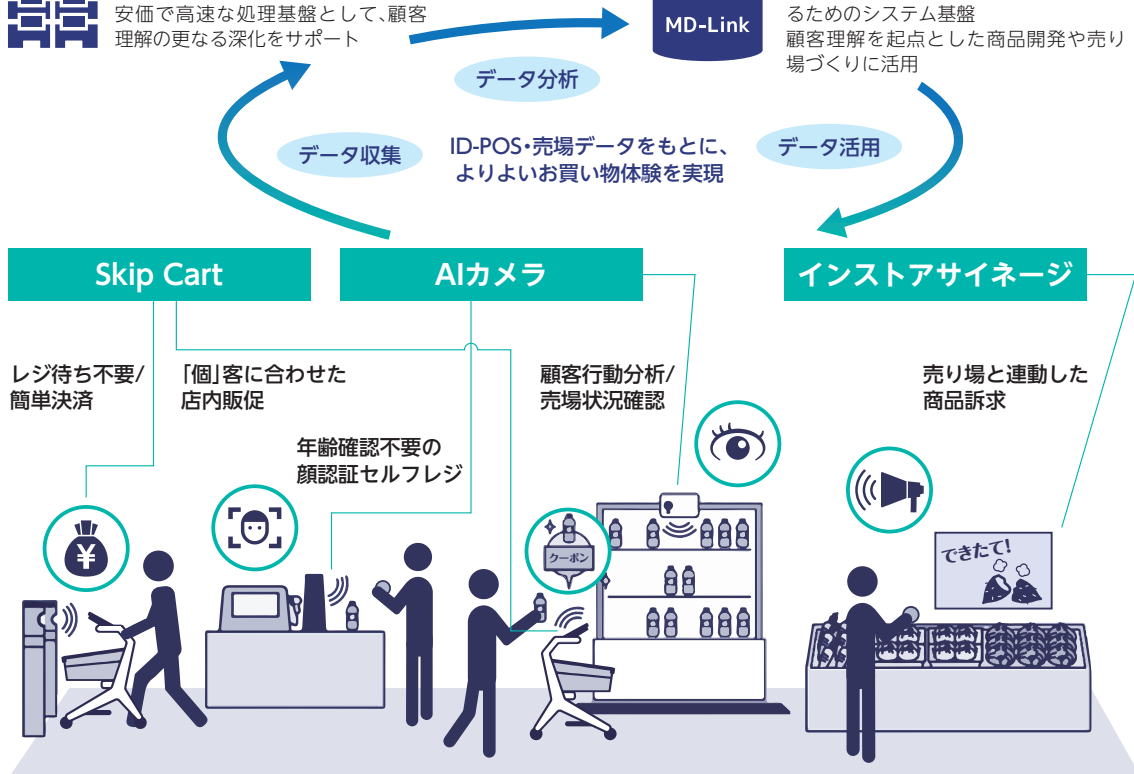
安価で高速な処理基盤として、顧客理解の更なる深化をサポート

MD-Link

るためのシステム基盤
顧客理解を起点とした商品開発や売り場づくりに活用

データ分析

データ収集

ID-POS・売場データをもとに、よりよいお買い物体験を実現

データ活用

Skip Cart

AIカメラ

インストアサイネージ

レジ待ち不要/簡単決済

「個」客に合わせた店内販促

年齢確認不要の顔認証セルフレジ

顧客行動分析/売場状況確認

売り場と連動した商品訴求

クーポン

できたて!